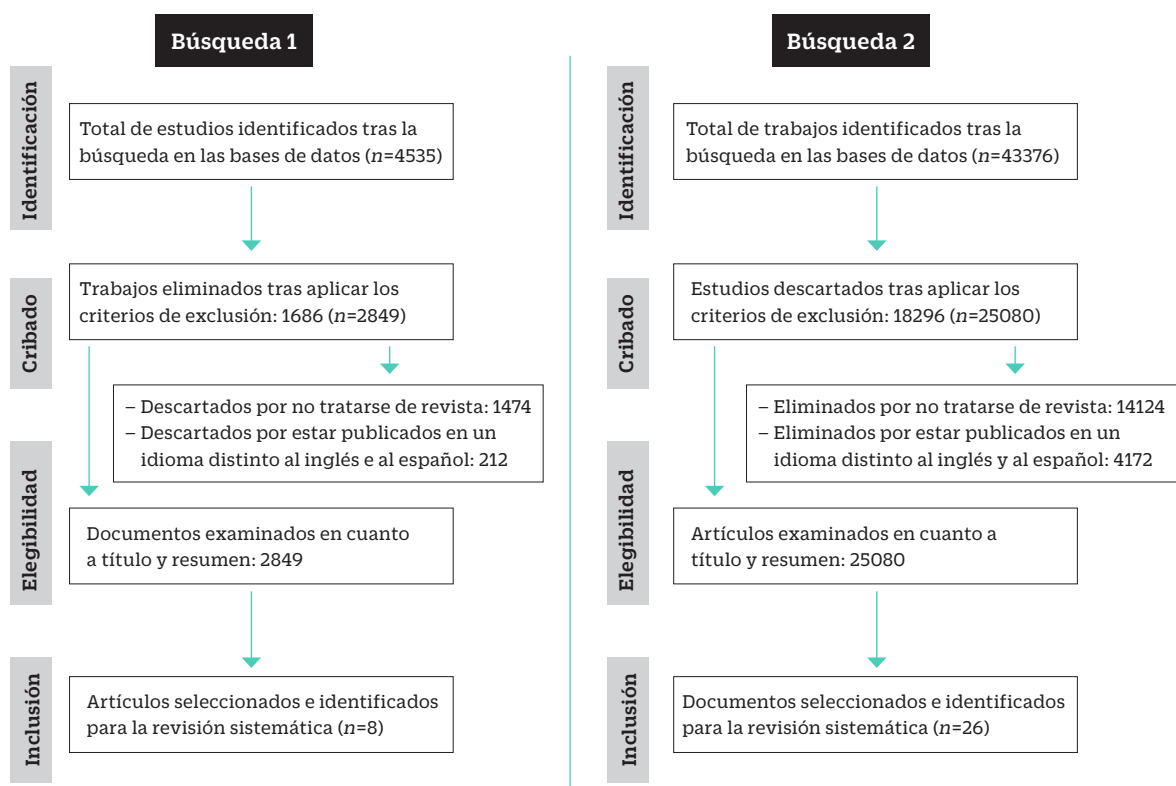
Búsqueda 1

Identificación

Total de estudios identificados tras la búsqueda en las bases de datos ($n$=4535)

Cribado

Trabajos eliminados tras aplicar los criterios de exclusión: 1686 ($n$=2849)

– Descartados por no tratarse de revista: 1474
– Descartados por estar publicados en un idioma distinto al inglés e al español: 212

Elegibilidad

Documentos examinados en cuanto a título y resumen: 2849

Inclusión

Artículos seleccionados e identificados para la revisión sistemática ($n$=8)

Búsqueda 2

Identificación

Total de trabajos identificados tras la búsqueda en las bases de datos ($n$=43376)

Cribado

Estudios descartados tras aplicar los criterios de exclusión: 18296 ($n$=25080)

– Eliminados por no tratarse de revista: 14124
– Eliminados por estar publicados en un idioma distinto al inglés y al español: 4172

Elegibilidad

Artículos examinados en cuanto a título y resumen: 25080

Inclusión

Documentos seleccionados e identificados para la revisión sistemática ($n$=26)